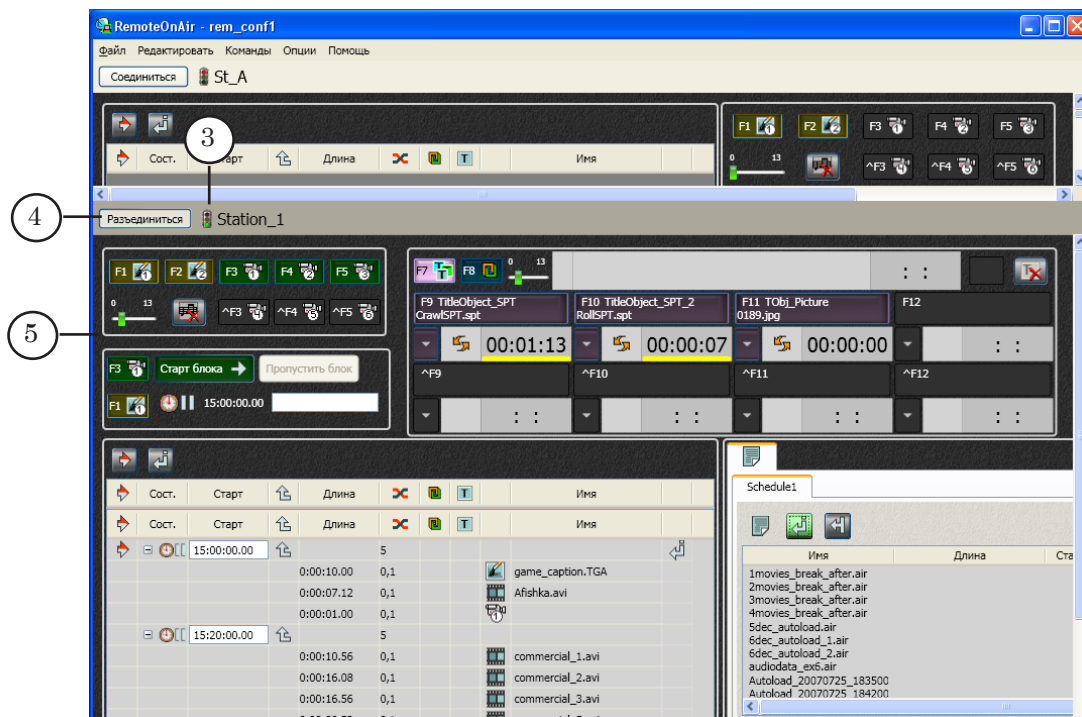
RemoteOnAir - rem_conf1

Файл Редактировать Команды Опции Помощь

Соединиться St_A

Сост. Старт Длина Имя

F1 F2 F3 F4 F5
0 13
^F3 ^F4 ^F5

3

4

Разъединиться Station_1

5

F1 F2 F3 F4 F5
0 13
^F3 ^F4 ^F5

F3 Старт блока Пропустить блок
F1 15:00:00.00

F7 F8 0 13
: :

F9 TitleObject_SPT CrawlSPT.spt
F10 TitleObject_SPT_2 RollSPT.spt
F11 TObj_Picture 0189.jpg
F12

00:01:13
00:00:07
00:00:00
: :

^F9
^F10
^F11
^F12

: :
: :
: :
: :

| Сост. | Старт | | Длина | | | | | Имя |
|---|---|---|---|---|---|---|---|---|
| Сост. | Старт | | Длина | | | | | Имя |
| | 15:00:00.00 | | | 5 | | | | |
| | | | 0:00:10.00 | 0,1 | | | | game_caption.TGA |
| | | | 0:00:07.12 | 0,1 | | | | Afishka.avi |
| | | | 0:00:01.00 | 0,1 | | | | |
| | 15:20:00.00 | | | 5 | | | | |
| | | | 0:00:10.56 | 0,1 | | | | commercial_1.avi |
| | | | 0:00:16.08 | 0,1 | | | | commercial_2.avi |
| | | | 0:00:16.56 | 0,1 | | | | commercial_3.avi |

Schedule1

| Имя | Длина | Ста |
|---|---|---|
| 1movies_break_after.air | | |
| 2movies_break_after.air | | |
| 3movies_break_after.air | | |
| 4movies_break_after.air | | |
| 5dec_autoload.air | | |
| 6dec_autoload_1.air | | |
| 6dec_autoload_2.air | | |
| audiodata_ex6.air | | |
| Autoload_20070725_183500 | | |
| Autoload_20070725_184200 | | |